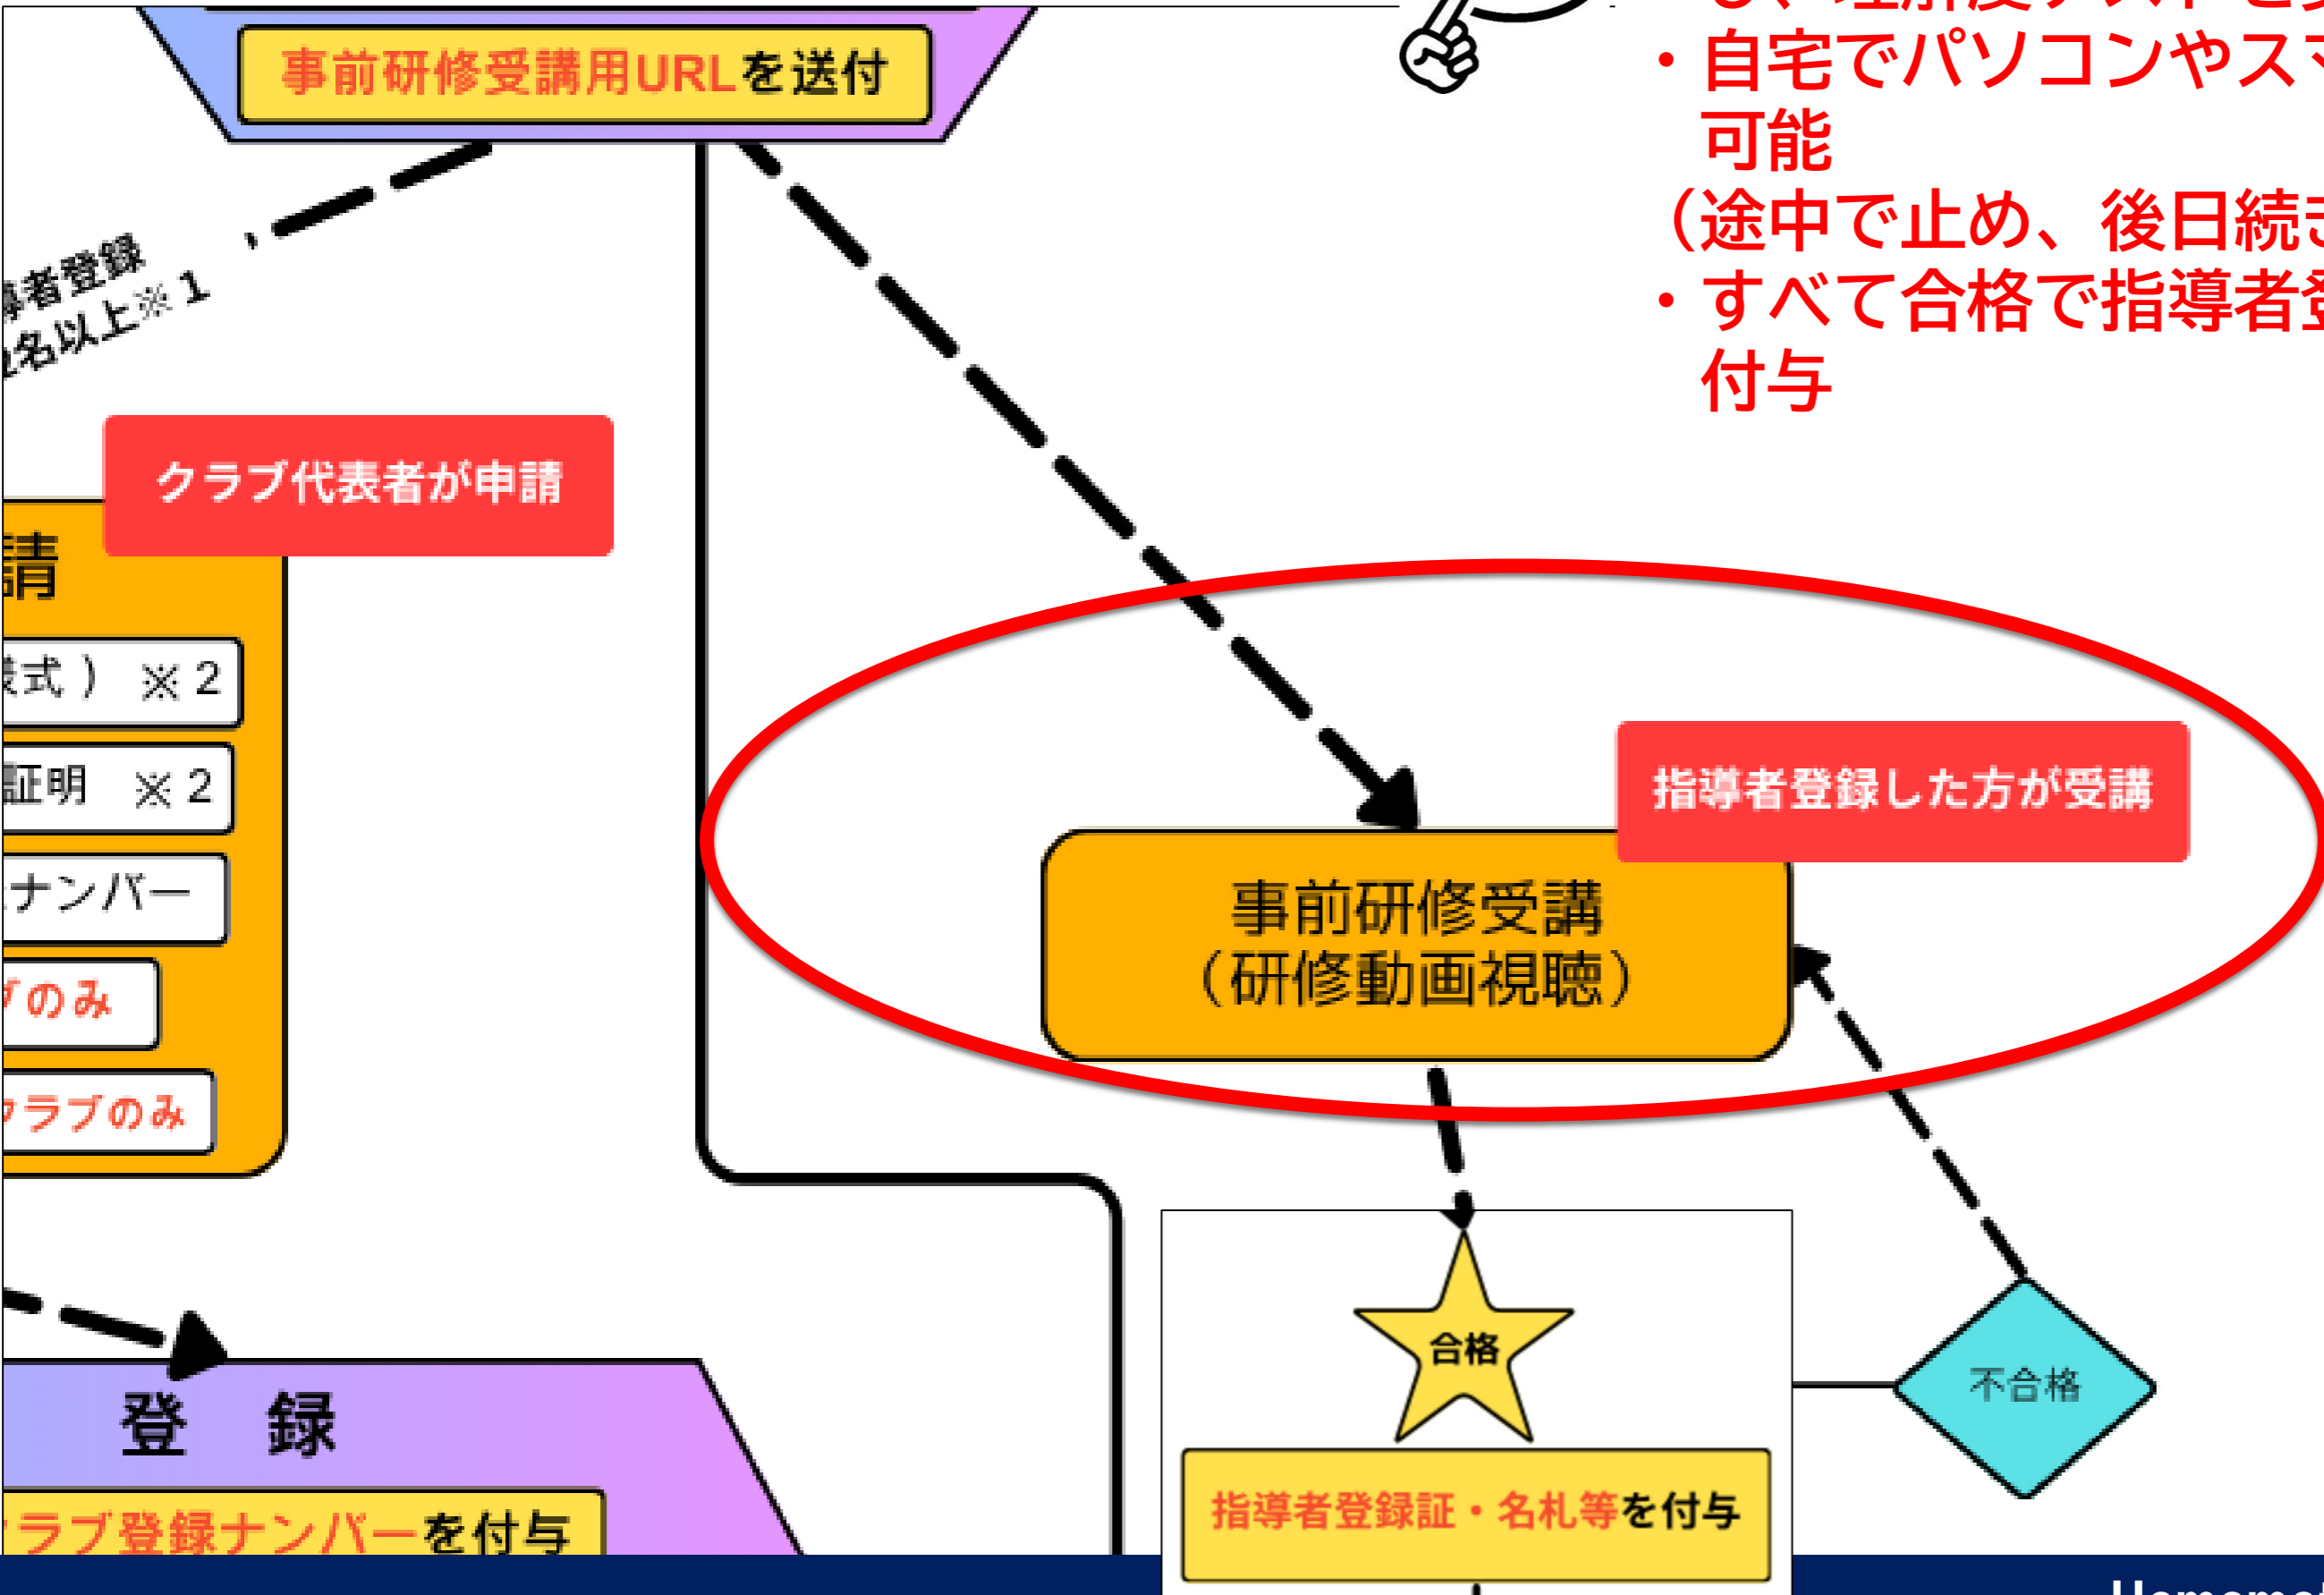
事前研修受講用URLを送付

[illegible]導者登録
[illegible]名以上※1

・自宅でパソコンやス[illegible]
可能
（途中で止め、後日続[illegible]
・すべて合格で指導者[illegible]
付与

クラブ代表者が申請

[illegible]請
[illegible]式）※2
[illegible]証明 ※2
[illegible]ナンバー
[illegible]のみ
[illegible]ラブのみ

指導者登録した方が受講

事前研修受講
（研修動画視聴）

合格

不合格

指導者登録証・名札等を付与

登 録
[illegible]ラブ登録ナンバーを付与